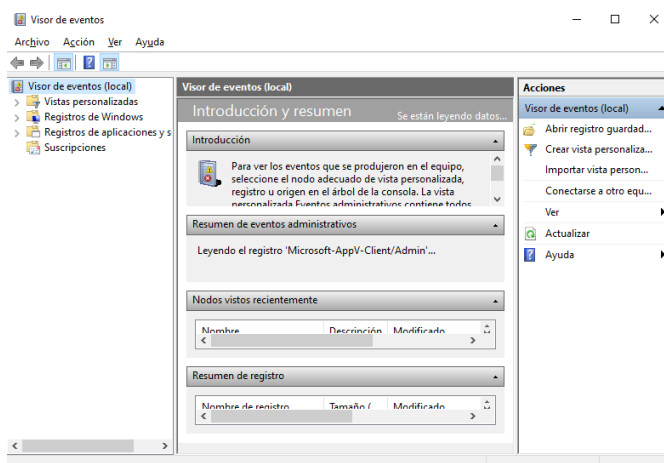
Visor de eventos

Archivo Acción Ver Ayuda

Visor de eventos (local)
Vistas personalizadas
Registros de Windows
Registros de aplicaciones y s
Suscripciones

Visor de eventos (local)

Introducción y resumen

Se están leyendo datos...

Introducción

Para ver los eventos que se produjeron en el equipo, seleccione el nodo adecuado de vista personalizada, registro u origen en el árbol de la consola. La vista personalizada Eventos administrativos contiene todos

Resumen de eventos administrativos

Leyendo el registro 'Microsoft-AppV-Client/Admin'...

Nodos vistos recientemente

| Nombre | Descripción | Modificado |
|---|---|---|

Resumen de registro

| Nombre de registro | Tamaño ( | Modificado |
|---|---|---|

Acciones

Visor de eventos (local)
Abrir registro guardad...
Crear vista personaliza...
Importar vista person...
Conectarse a otro equ...
Ver
Actualizar
Ayuda